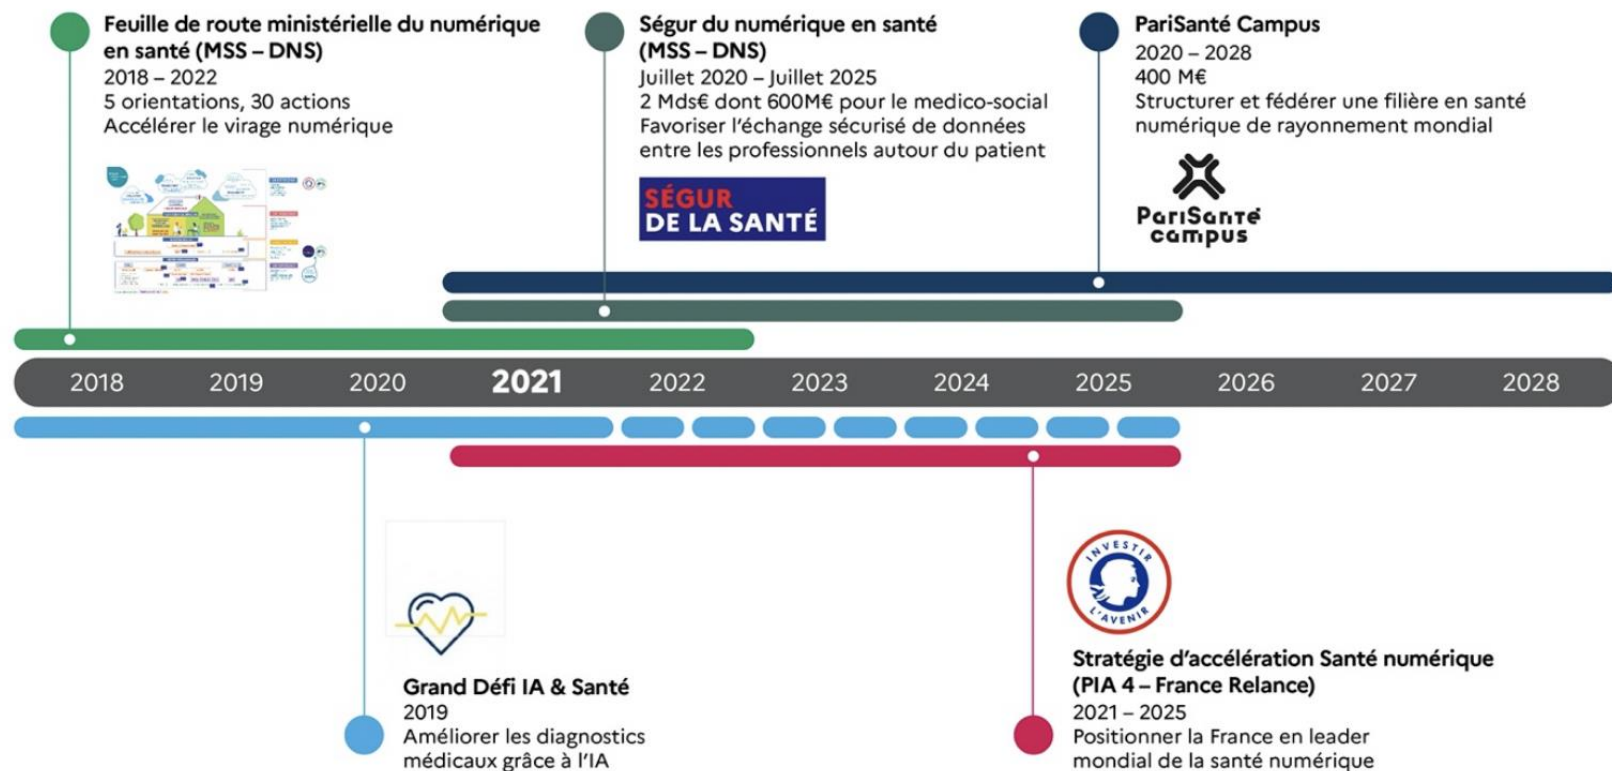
**Feuille de route ministérielle du numérique en santé (MSS – DNS)**
2018 – 2022
5 orientations, 30 actions
Accélérer le virage numérique

**Ségur du numérique en santé (MSS – DNS)**
Juillet 2020 – Juillet 2025
2 Mds€ dont 600M€ pour le medico-social
Favoriser l'échange sécurisé de données entre les professionnels autour du patient

SÉGUR DE LA SANTÉ

**PariSanté Campus**
2020 – 2028
400 M€
Structurer et fédérer une filière en santé numérique de rayonnement mondial

PariSanté campus

2018 2019 2020 **2021** 2022 2023 2024 2025 2026 2027 2028

INVESTIR L'AVENIR

**Grand Défi IA & Santé**
2019
Améliorer les diagnostics médicaux grâce à l'IA

**Stratégie d'accélération Santé numérique (PIA 4 – France Relance)**
2021 – 2025
Positionner la France en leader mondial de la santé numérique